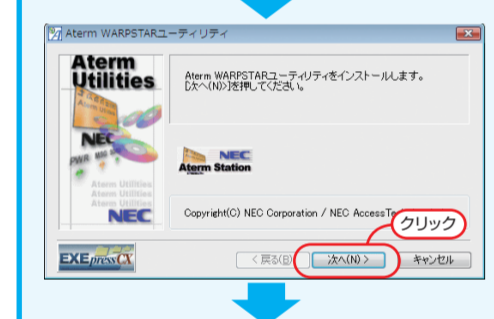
Aterm WARPSTARユーティリティ

Aterm Utilities

NEC

Atorm Utilities
Aterm Utilities
Aterm Utilities

NEC

Aterm WARPSTARユーティリティをインストールします。
[次へ(N)>]を押してください。

NEC
Aterm Station

Copyright(C) NEC Corporation / NEC AccessTe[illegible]

クリック

EXEpressCX

< 戻る(B)

次へ(N) >

キャンセル